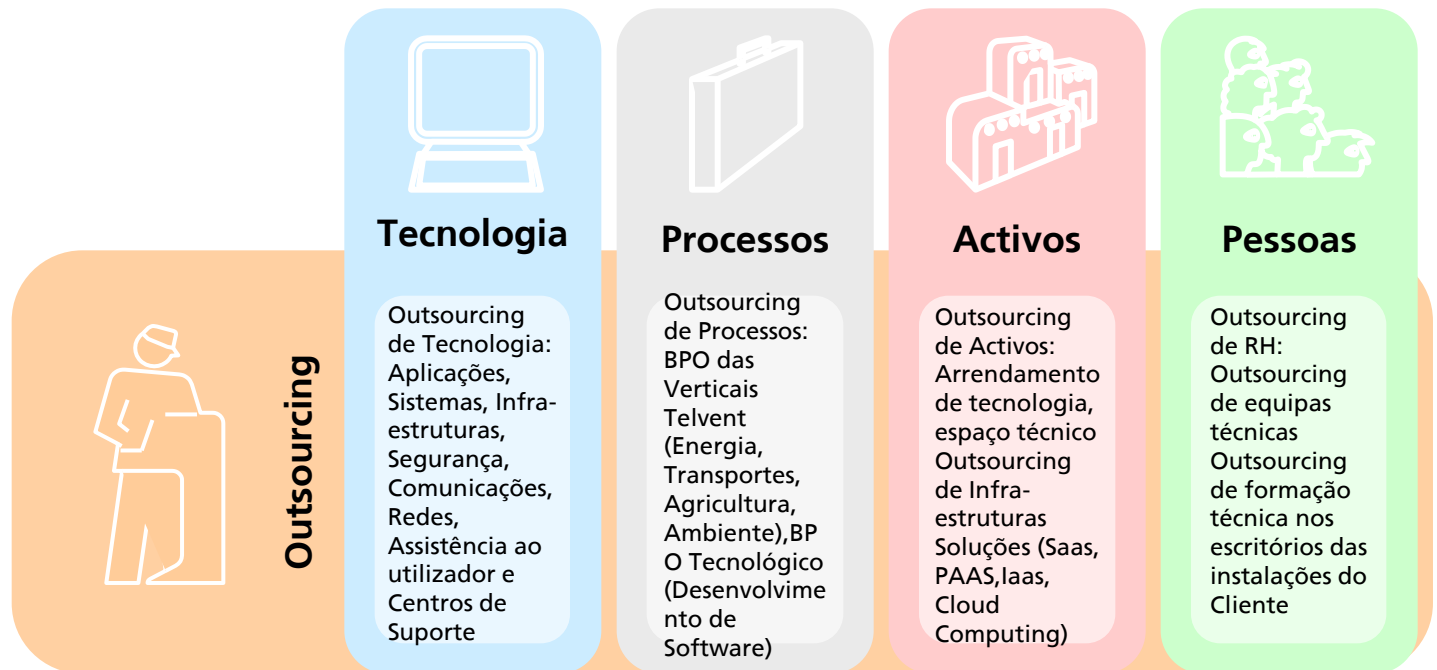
Outsourcing

Tecnologia

Outsourcing de Tecnologia: Aplicações, Sistemas, Infra-estruturas, Segurança, Comunicações, Redes, Assistência ao utilizador e Centros de Suporte

Processos

Outsourcing de Processos: BPO das Verticais Telvent (Energia, Transportes, Agricultura, Ambiente),BP O Tecnológico (Desenvolvimento de Software)

Activos

Outsourcing de Activos: Arrendamento de tecnologia, espaço técnico Outsourcing de Infra-estruturas Soluções (Saas, PAAS,Iaas, Cloud Computing)

Pessoas

Outsourcing de RH: Outsourcing de equipas técnicas Outsourcing de formação técnica nos escritórios das instalações do Cliente